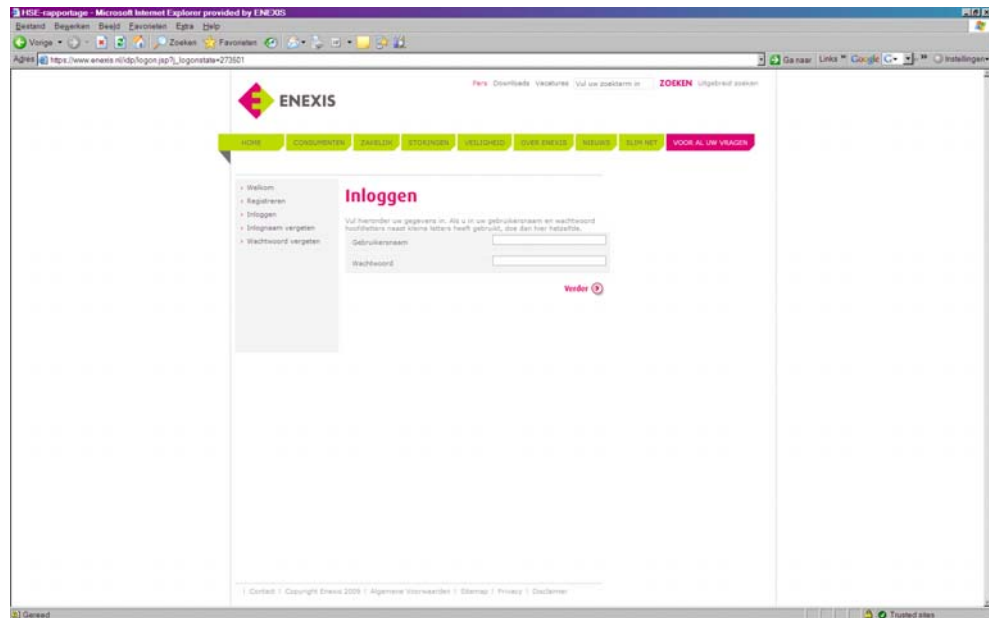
HSE-rapportage - Microsoft Internet Explorer provided by ENEXIS

Bestand Bewerken Beeld Favorieten Extra Help

Vorige Zoeken Favorieten

Adres https://www.enexis.nl/idp/logon.jsp?j_logonstate=273501

Ga naar Links Google Instellingen

Pers Downloads Vacatures Vul uw zoekterm in ZOEKEN Uitgebreid zoeken

ENEXIS

HOME CONSUMENTEN ZAKELIJK STORINGEN VEILIGHEID OVER ENEXIS NIEUWS SLIM NET VOOR AL UW VRAGEN

› Welkom
› Registreren
› Inloggen
› Inlognaam vergeten
› Wachtwoord vergeten

Inloggen

Vul hieronder uw gegevens in. Als u in uw gebruikersnaam en wachtwoord hoofdletters naast kleine letters heeft gebruikt, doe dan hier hetzelfde.

Gebruikersnaam

Wachtwoord

Verder

| Contact | Copyright Enexis 2009 | Algemene Voorwaarden | Sitemap | Privacy | Disclaimer

Gereed

Trusted sites